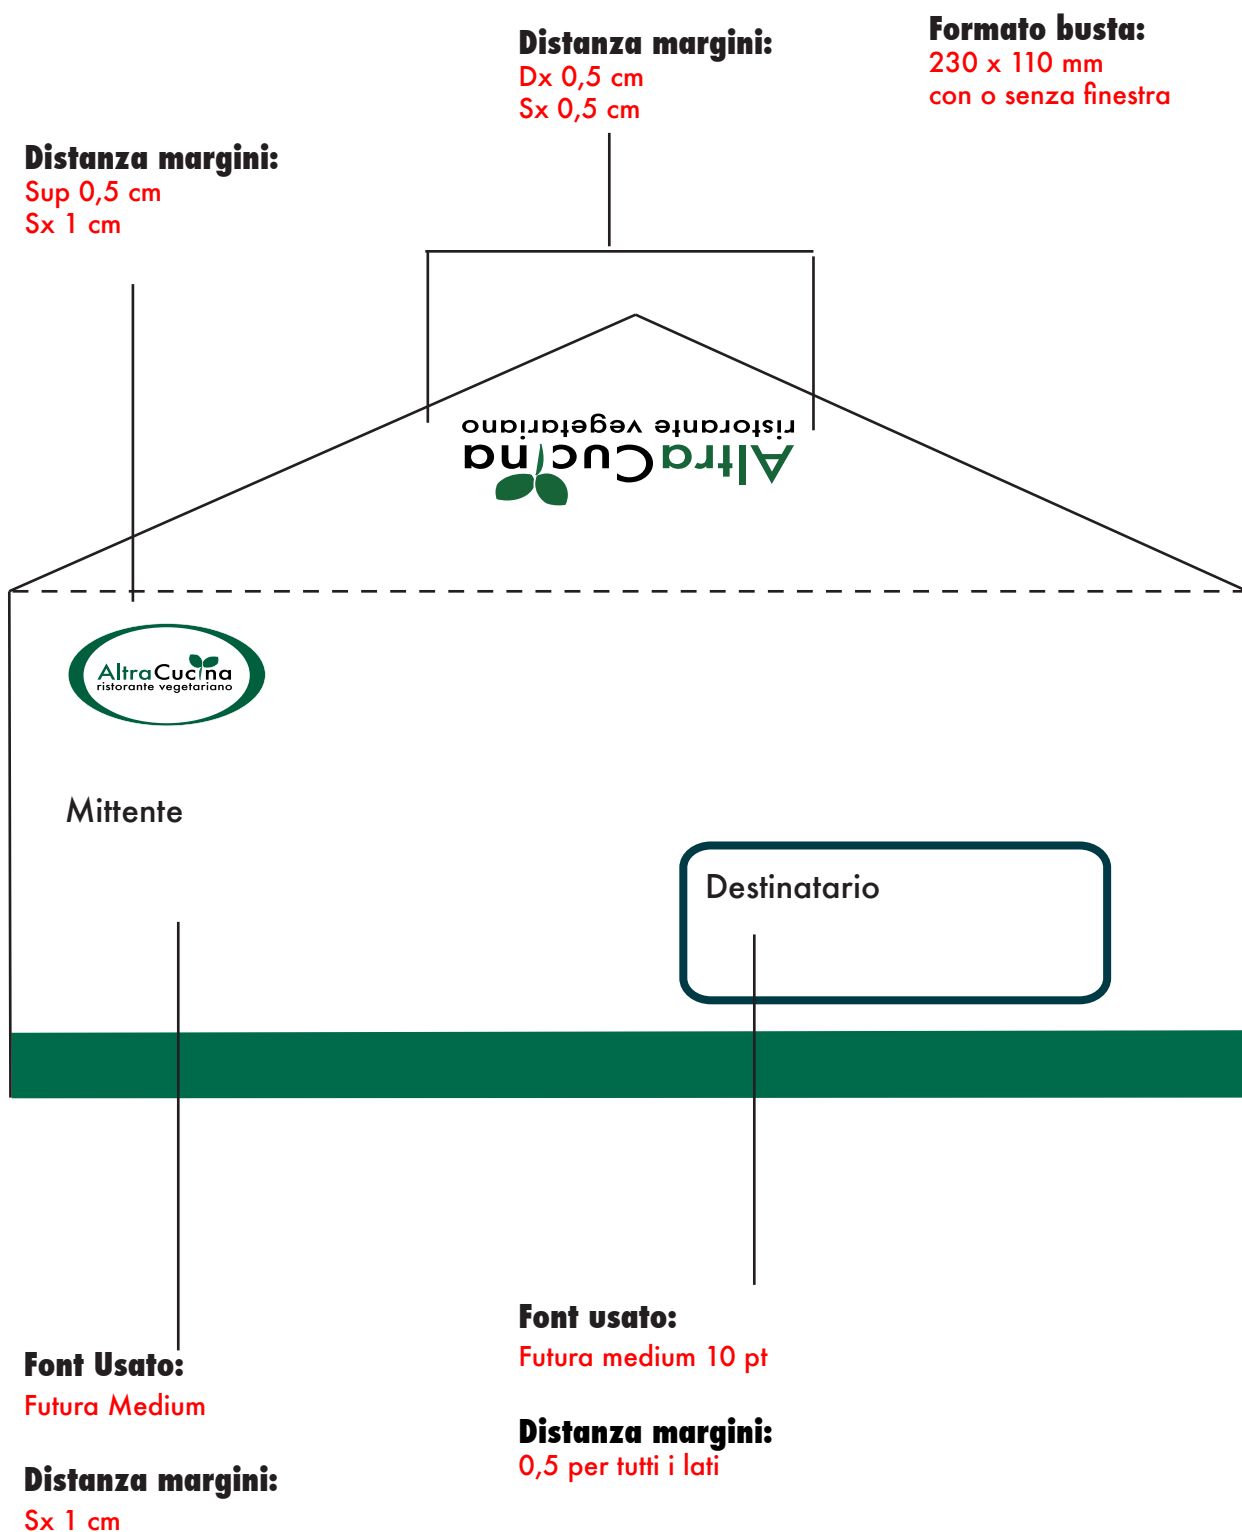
Distanza margini:
Dx 0,5 cm
Sx 0,5 cm

Formato busta:
230 x 110 mm
con o senza finestra

Distanza margini:
Sup 0,5 cm
Sx 1 cm

AltraCucina
ristorante vegetariano

AltraCucina
ristorante vegetariano

Mittente

Destinatario

Font usato:
Futura medium 10 pt

Distanza margini:
0,5 per tutti i lati

Font Usato:
Futura Medium

Distanza margini:
Sx 1 cm